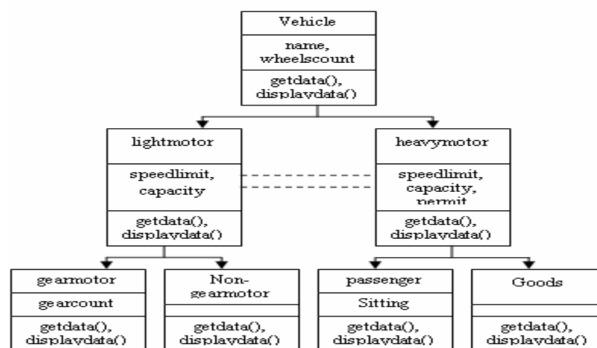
Vehicle

name, wheelscount

getdata(), displaydata()

lightmotor

speedlimit, capacity

getdata(), displaydata()

heavymotor

speedlimit, capacity, permit

getdata(), displaydata()

gearmotor

gearcount

getdata(), displaydata()

Non-gearmotor

getdata(), displaydata()

passenger

Sitting

getdata(), displaydata()

Goods

getdata(), displaydata()